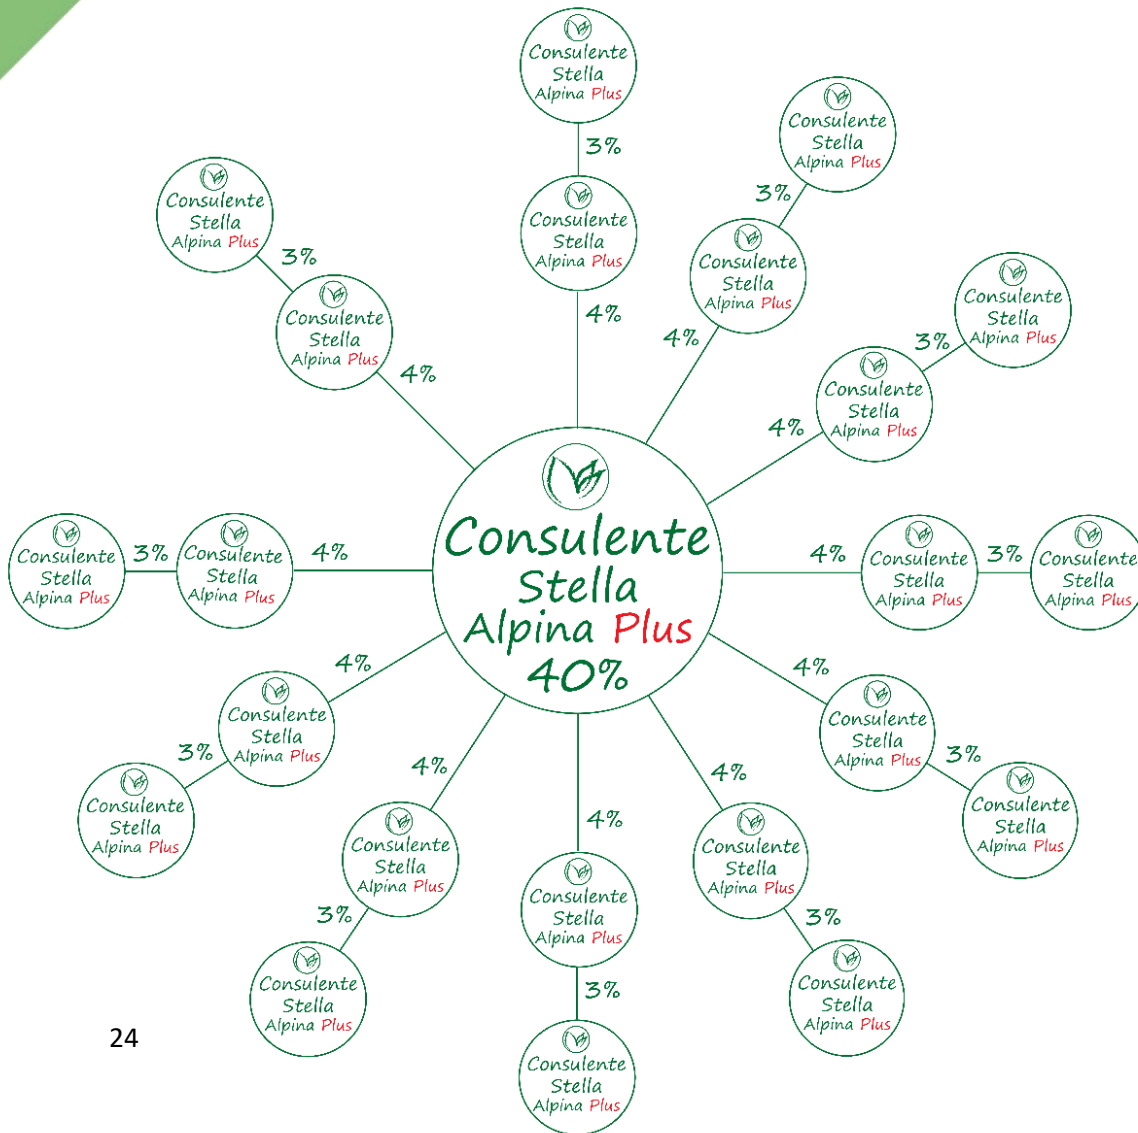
Consulente Stella Alpina Plus

3%

Consulente Stella Alpina Plus

4%

Consulente Stella Alpina Plus

3%

Consulente Stella Alpina Plus

4%

Consulente Stella Alpina Plus

3%

Consulente Stella Alpina Plus

4%

Consulente Stella Alpina Plus

Consulente Stella Alpina Plus

3%

Consulente Stella Alpina Plus

4%

Consulente Stella Alpina Plus

Consulente Stella Alpina Plus

3%

Consulente Stella Alpina Plus

4%

Consulente Stella Alpina Plus 40%

4%

Consulente Stella Alpina Plus

3%

Consulente Stella Alpina Plus

4%

Consulente Stella Alpina Plus

3%

Consulente Stella Alpina Plus

4%

Consulente Stella Alpina Plus

3%

Consulente Stella Alpina Plus

4%

Consulente Stella Alpina Plus

3%

Consulente Stella Alpina Plus

4%

Consulente Stella Alpina Plus

3%

Consulente Stella Alpina Plus

4%

Consulente Stella Alpina Plus

3%

Consulente Stella Alpina Plus

24